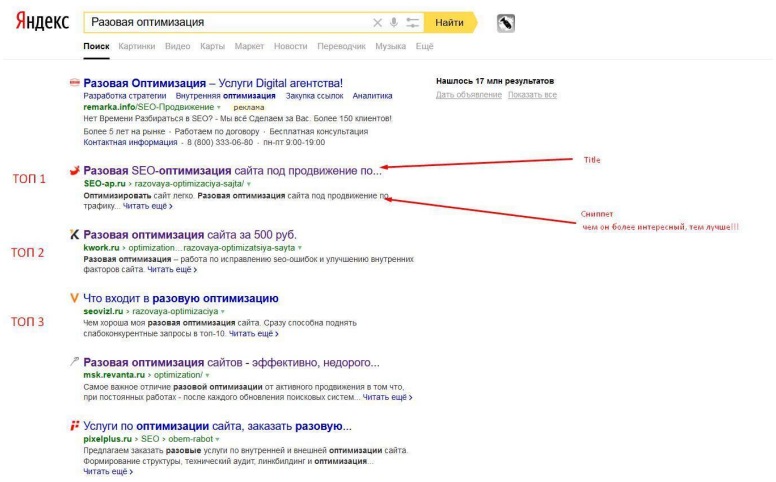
Яндекс

Разовая оптимизация

Найти

Поиск Картинки Видео Карты Маркет Новости Переводчик Музыка Ещё

Разовая Оптимизация – Услуги Digital агентства!
Разработка стратегии Внутренняя оптимизация Закупка ссылок Аналитика
remarka.info/SEO-Продвижение реклама
Нет Времени Разбираться в SEO? - Мы её Сделаем за Вас. Более 150 клиентов!
Более 5 лет на рынке · Работаем по договору · Бесплатная консультация
Контактная информация · 8 (800) 333-06-80 · пн-пт 9:00-19:00

Нашлось 17 млн результатов
Дать объявление Показать все

ТОП 1

Разовая SEO-оптимизация сайта под продвижение по...
SEO-ap.ru › razovaya-optimizaciya-sajta/
Оптимизировать сайт легко. Разовая оптимизация сайта под продвижение по трафику... Читать ещё

Title

Сниппет
чем он более интересный, тем лучше!!!

ТОП 2

Разовая оптимизация сайта за 500 руб.
kwork.ru › optimization...razovaya-optimizatsiya-sayta
Разовая оптимизация – работа по исправлению seo-ошибок и улучшению внутренних факторов сайта. Читать ещё

ТОП 3

Что входит в разовую оптимизацию
seovizl.ru › razovaya-optimizaciya
Чем хороша моя разовая оптимизация сайта. Сразу способна поднять слабоконкурентные запросы в топ-10. Читать ещё

Разовая оптимизация сайтов - эффективно, недорого...
msk.revanta.ru › optimization/
Самое важное отличие разовой оптимизации от активного продвижения в том что, при постоянных работах - после каждого обновления поисковых систем... Читать ещё

Услуги по оптимизации сайта, заказать разовую...
pixelplus.ru › SEO › obem-rabot
Предлагаем заказать разовые услуги по внутренней и внешней оптимизации сайта. Формирование структуры, технический аудит, линкбилдинг и оптимизация... Читать ещё